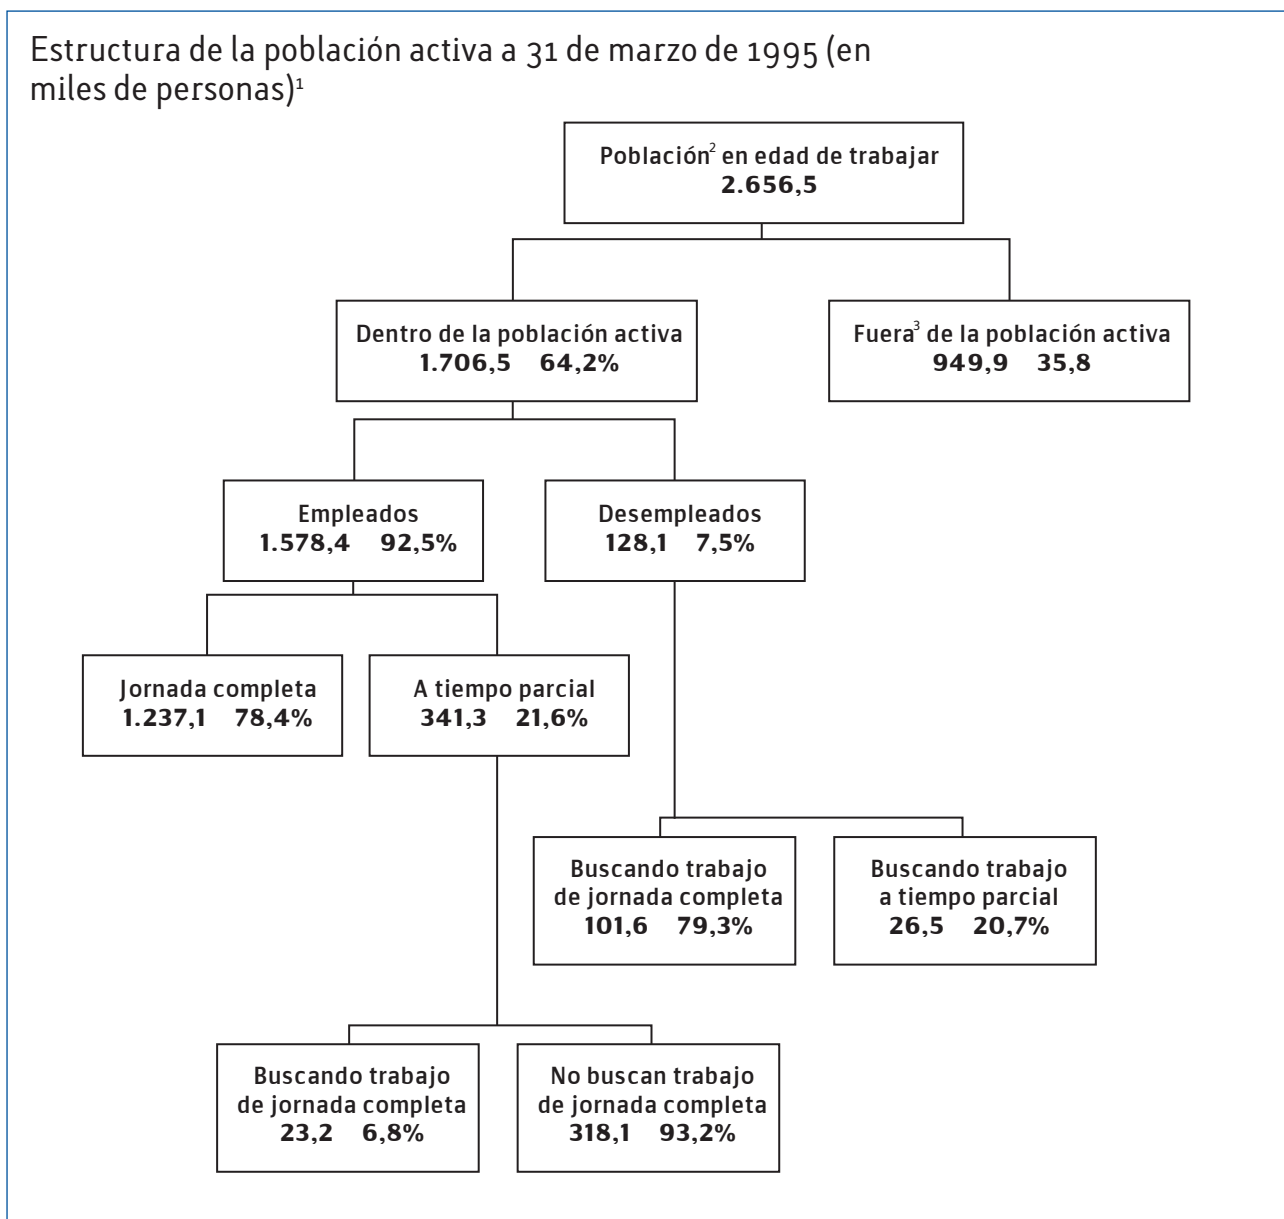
Estructura de la población activa a 31 de marzo de 1995 (en miles de personas)$^1$

Población$^2$ en edad de trabajar
**2.656,5**

Dentro de la población activa
**1.706,5 64,2%**

Fuera$^3$ de la población activa
**949,9 35,8**

Empleados
**1.578,4 92,5%**

Desempleados
**128,1 7,5%**

Jornada completa
**1.237,1 78,4%**

A tiempo parcial
**341,3 21,6%**

Buscando trabajo de jornada completa
**101,6 79,3%**

Buscando trabajo a tiempo parcial
**26,5 20,7%**

Buscando trabajo de jornada completa
**23,2 6,8%**

No buscan trabajo de jornada completa
**318,1 93,2%**